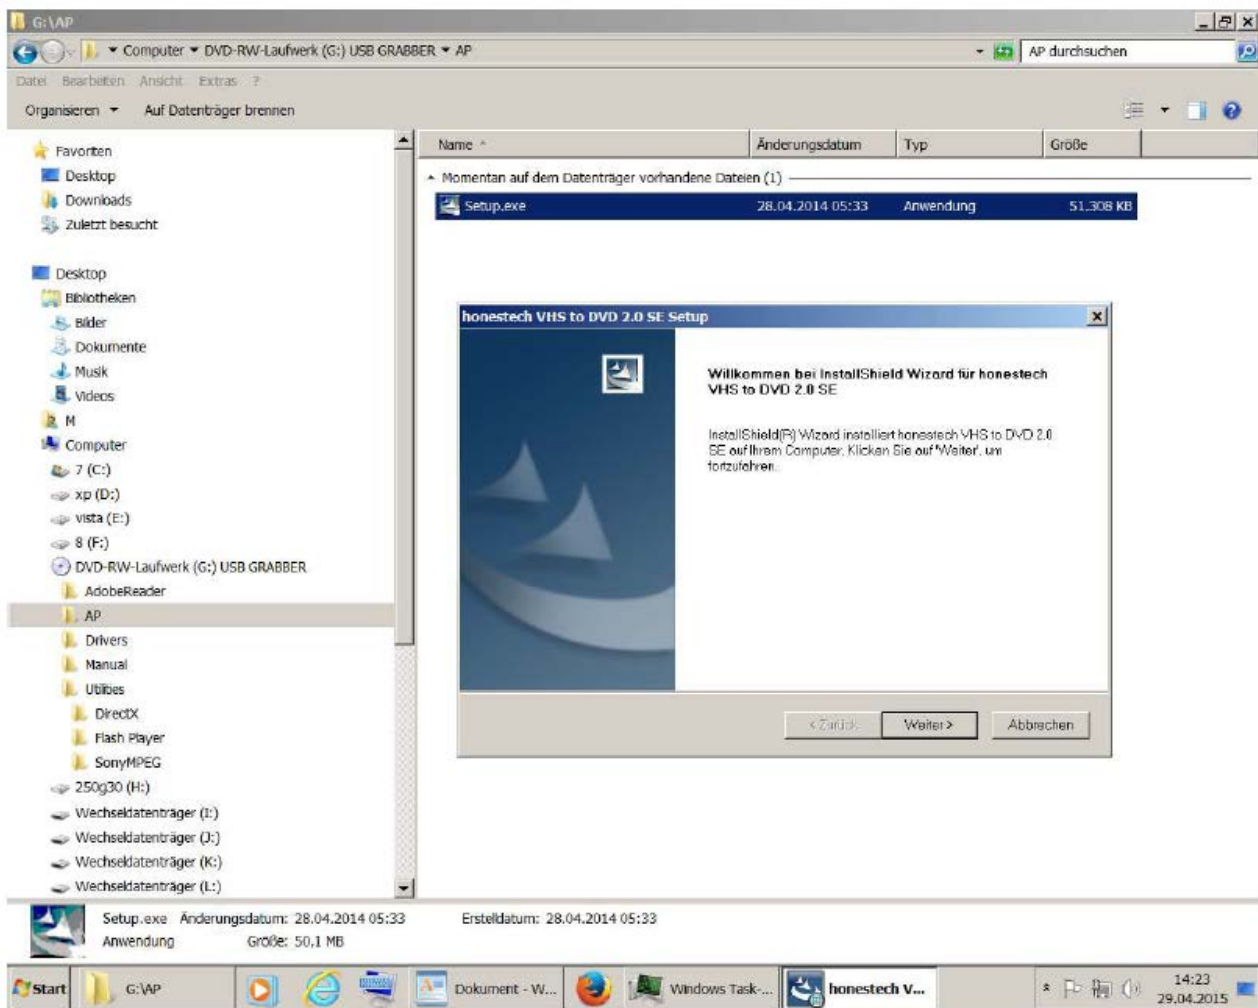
G:\AP

Computer ▸ DVD-RW-Laufwerk (G:) USB GRABBER ▸ AP

AP durchsuchen

Datei Bearbeiten Ansicht Extras ?

Organisieren ▾ Auf Datenträger brennen

Favoriten
Desktop
Downloads
Zuletzt besucht

Desktop
Bibliotheken
Bilder
Dokumente
Musik
Videos
M
Computer
7 (C:)
xp (D:)
vista (E:)
8 (F:)
DVD-RW-Laufwerk (G:) USB GRABBER
AdobeReader
AP
Drivers
Manual
Utilities
DirectX
Flash Player
SonyMPEG
250g30 (H:)
Wechseldatenträger (I:)
Wechseldatenträger (J:)
Wechseldatenträger (K:)
Wechseldatenträger (L:)

| Name | Änderungsdatum | Typ | Größe |
|---|---|---|---|
| Momentan auf dem Datenträger vorhandene Dateien (1) | | | |
| Setup.exe | 28.04.2014 05:33 | Anwendung | 51.308 KB |

honestech VHS to DVD 2.0 SE Setup

Willkommen bei InstallShield Wizard für honestech VHS to DVD 2.0 SE

InstallShield(R) Wizard installiert honestech VHS to DVD 2.0 SE auf Ihrem Computer. Klicken Sie auf 'Weiter', um fortzufahren.

< Zurück Weiter > Abbrechen

Setup.exe Änderungsdatum: 28.04.2014 05:33 Erstelldatum: 28.04.2014 05:33
Anwendung Größe: 50,1 MB

Start G:\AP Dokument - W... Windows Task-... honestech V... 14:23 29.04.2015